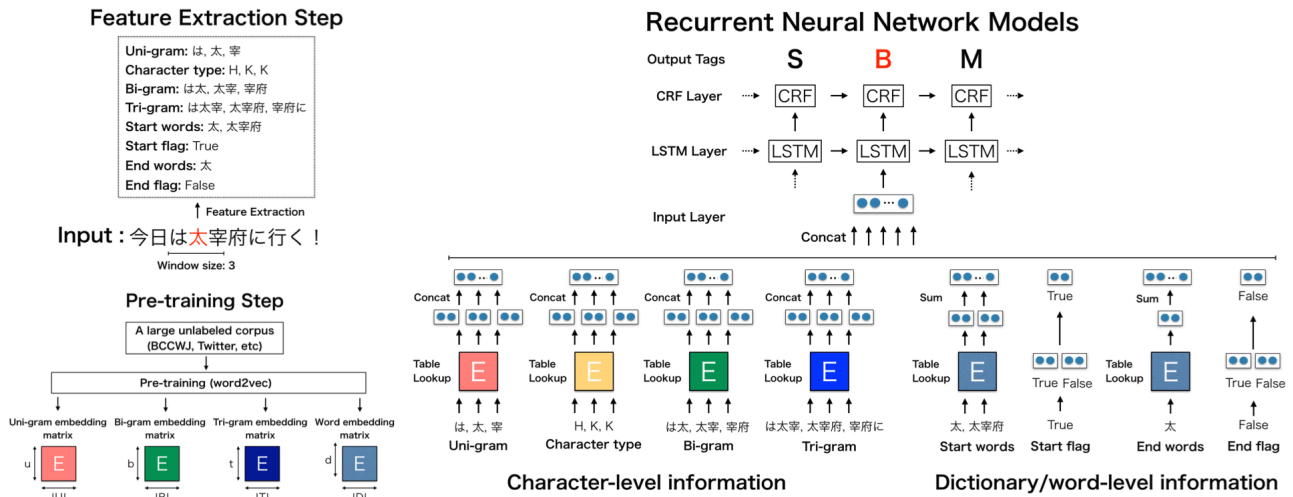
Feature Extraction Step

Uni-gram: は, 太, 宰
Character type: H, K, K
Bi-gram: は太, 太宰, 宰府
Tri-gram: は太宰, 太宰府, 宰府に
Start words: 太, 太宰府
Start flag: True
End words: 太
End flag: False

Feature Extraction

Input : 今日は太宰府に行く！

Window size: 3

Pre-training Step

A large unlabeled corpus (BCCWJ, Twitter, etc)

Pre-training (word2vec)

Uni-gram embedding matrix
u
E
|U|

Bi-gram embedding matrix
b
E
|B|

Tri-gram embedding matrix
t
E
|T|

Word embedding matrix
d
E
|D|

Recurrent Neural Network Models

Output Tags S B M

CRF Layer CRF CRF CRF

LSTM Layer LSTM LSTM LSTM

Input Layer

Concat

Concat
Table Lookup
E
は, 太, 宰
Uni-gram

Concat
Table Lookup
E
H, K, K
Character type

Concat
Table Lookup
E
は太, 太宰, 宰府
Bi-gram

Concat
Table Lookup
E
は太宰, 太宰府, 宰府に
Tri-gram

Sum
Table Lookup
E
太, 太宰府
Start words

True
True False
True
Start flag

Sum
Table Lookup
E
太
End words

False
True False
False
End flag

Character-level information

Dictionary/word-level information